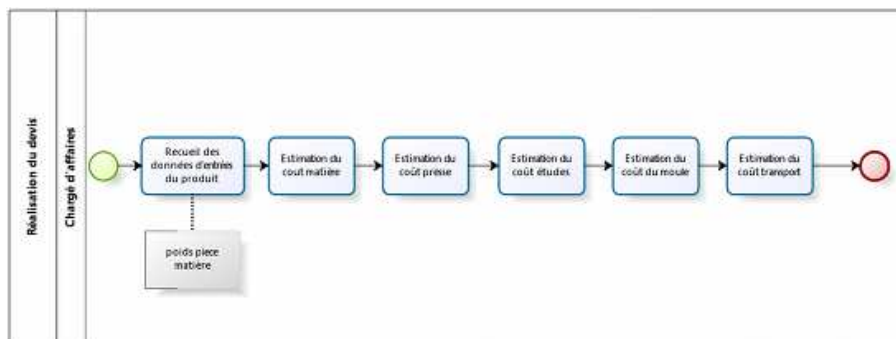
Réalisation du devis

Chargé d'affaires

Recueil des données d'entrées du produit

Estimation du cout matière

Estimation du coût presse

Estimation du coût études

Estimation du coût du moule

Estimation du coût transport

poids piece matière